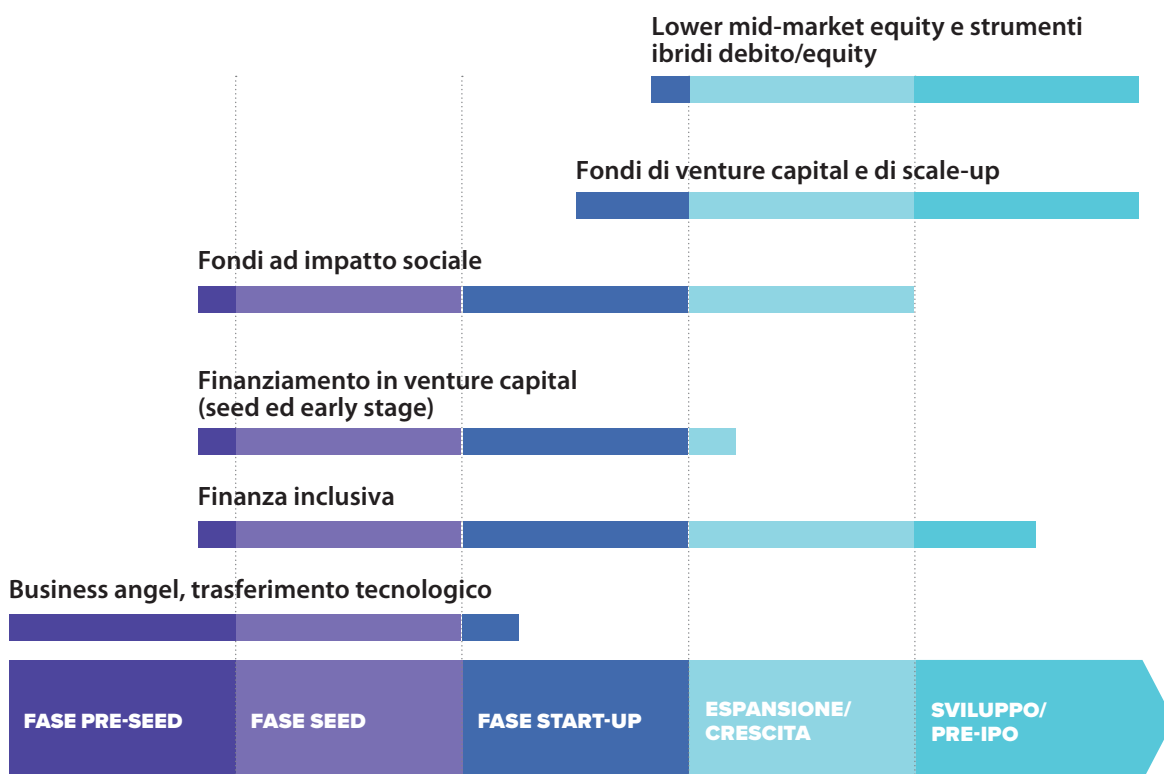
Lower mid-market equity e strumenti ibridi debito/equity

Fondi di venture capital e di scale-up

Fondi ad impatto sociale

Finanziamento in venture capital (seed ed early stage)

Finanza inclusiva

Business angel, trasferimento tecnologico

FASE PRE-SEED
FASE SEED
FASE START-UP
ESPANSIONE/ CRESCITA
SVILUPPO/ PRE-IPO